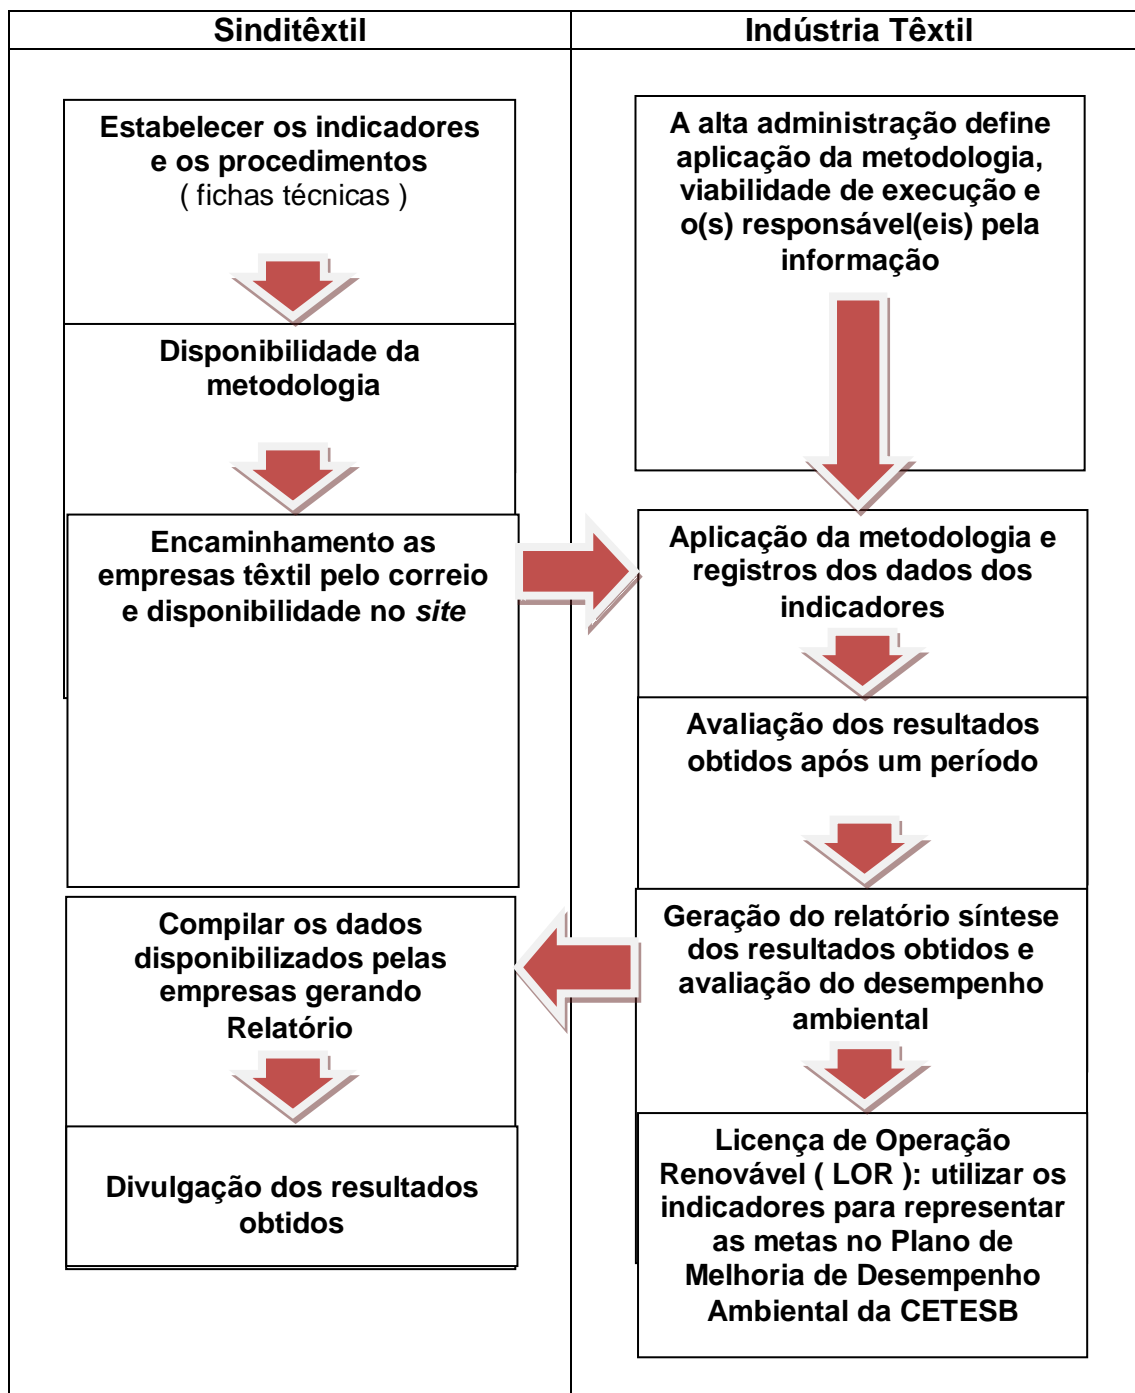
| Sinditêxtil | Indústria Têxtil |
|---|---|
| Estabelecer os indicadores e os procedimentos ( fichas técnicas ) | A alta administração define aplicação da metodologia, viabilidade de execução e o(s) responsável(eis) pela informação |
| Disponibilidade da metodologia | |
| Encaminhamento as empresas têxtil pelo correio e disponibilidade no *site* | Aplicação da metodologia e registros dos dados dos indicadores |
| | Avaliação dos resultados obtidos após um período |
| Compilar os dados disponibilizados pelas empresas gerando Relatório | Geração do relatório síntese dos resultados obtidos e avaliação do desempenho ambiental |
| Divulgação dos resultados obtidos | Licença de Operação Renovável ( LOR ): utilizar os indicadores para representar as metas no Plano de Melhoria de Desempenho Ambiental da CETESB |